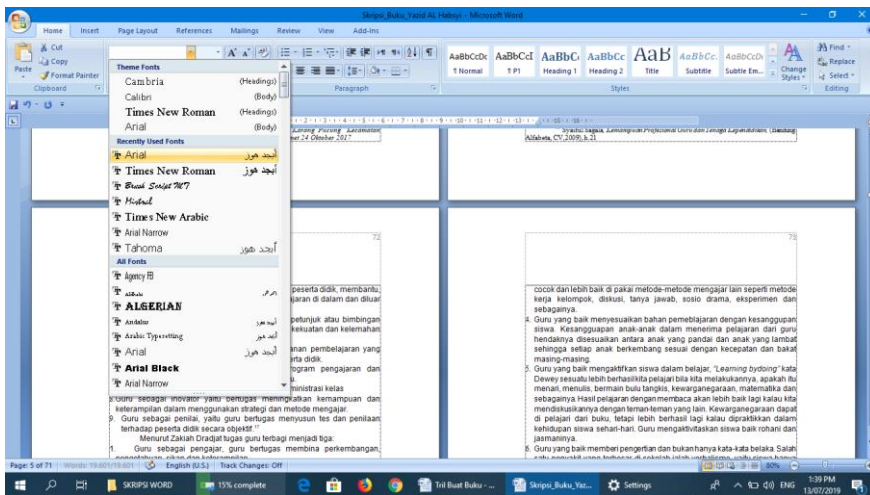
Skripsi_Buku_Yazid AL Habsyi - Microsoft Word

Home Insert Page Layout References Mailings Review View Add-Ins

Cut
Copy
Paste
Format Painter
Clipboard

Theme Fonts
Cambria (Headings)
Calibri (Body)
Times New Roman (Headings)
Arial (Body)
Recently Used Fonts
Arial أبجد هوز
Times New Roman أبجد هوز
Brush Script MT
Mistral
Times New Arabic
Arial Narrow
Tahoma أبجد هوز
All Fonts
Agency FB
Aldhabi
ALGERIAN
Andalus أبجد هوز
Arabic Typesetting أبجد هوز
Arial أبجد هوز
Arial Black
Arial Narrow

Paragraph

AaBbCcDc ¶ Normal
AaBbCcI ¶ P1
AaBbC Heading 1
AaBbCc Heading 2
AaB Title
AaBbCc Subtitle
AaBbCcDi Subtle Em...
Change Styles
Styles
Find
Replace
Select
Editing

Lorong Pisang Kecamatan ... 24 Oktober 2017
Syaiful Sagala, Kemampuan Profesional Guru dan Tenaga Kependidikan, (Bandung: Alfabeta, CV.2009), h. 21

72
peserta didik, membantu, ...jaran di dalam dan diluar
petunjuk atau bimbingan ... kekuatan dan kelemahan
...anan pembelajaran yang ...rta didik.
...ogram pengajaran dan ...
...ministrasi kelas
8. Guru sebagai inovator yaitu bertugas meningkatkan kemampuan dan keterampilan dalam menggunakan strategi dan metode mengajar.
9. Guru sebagai penilai, yaitu guru bertugas menyusun tes dan penilaian terhadap peserta didik secara objektif.
Menurut Zakiah Dradjat tugas guru terbagi menjadi tiga:
1. Guru sebagai pengajar, guru bertugas membina perkembangan, pengetahuan, sikap dan keterampilan.

73
cocok dan lebih baik di pakai metode-metode mengajar lain seperti metode kerja kelompok, diskusi, tanya jawab, sosio drama, eksperimen dan sebagainya.
4. Guru yang baik menyesuaikan bahan pembelajaran dengan kesanggupan siswa. Kesanggupan anak-anak dalam menerima pelajaran dari guru hendaknya disesuaikan antara anak yang pandai dan anak yang lambat sehingga setiap anak berkembang sesuai dengan kecepatan dan bakat masing-masing.
5. Guru yang baik mengaktifkan siswa dalam belajar, "Learning bydoing" kata Dewey sesuatu lebih berhasil kita pelajari bila kita melakukannya, apakah itu menari, menulis, bermain bulu tangkis, kewarganegaraan, matematika dan sebagainya. Hasil pelajaran dengan membaca akan lebih baik lagi kalau kita mendiskusikannya dengan teman-teman yang lain. Kewarganegaraan dapat di pelajari dari buku, tetapi lebih berhasil lagi kalau dipraktikkan dalam kehidupan siswa sehari-hari. Guru mengaktivitaskan siswa baik rohani dan jasmaninya.
6. Guru yang baik memberi pengertian dan bukan hanya kata-kata belaka. Salah satu penyakit yang terbesar di sekolah ialah verbalisme, yaitu siswa hanya

Page: 5 of 71 Words: 19,601/19,601 English (U.S.) Track Changes: Off 80%

SKRIPSI WORD 15% complete Tril Buat Buku - ... Skripsi_Buku_Yaz... Settings ENG 1:39 PM 13/07/2019